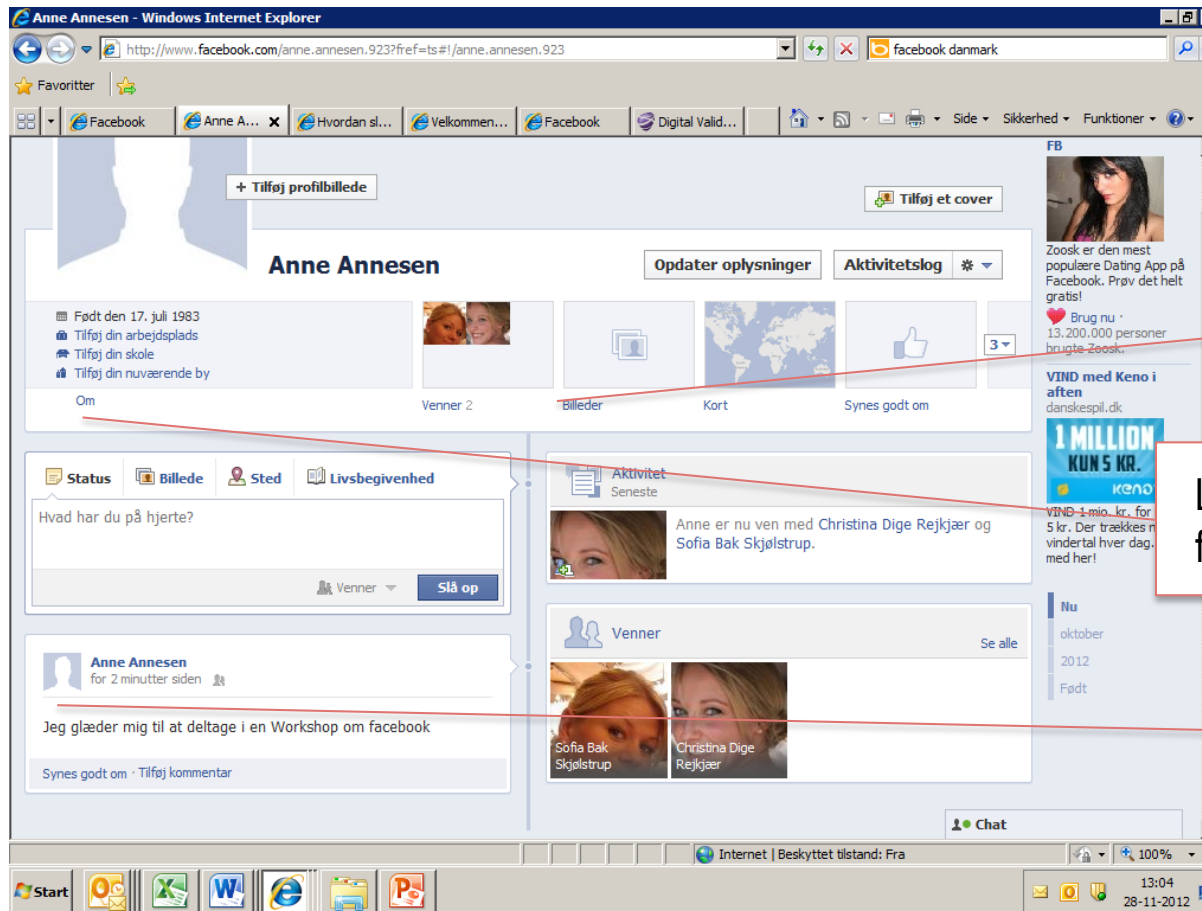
Anne Annesen - Windows Internet Explorer

http://www.facebook.com/anne.annesen.923?fref=ts#!/anne.annesen.923

facebook danmark

Favoritter

Facebook | Anne A... | Hvordan sl... | Velkommen... | Facebook | Digital Valid...

Side • Sikkerhed • Funktioner •

+ Tilføj profilbillede

Tilføj et cover

Anne Annesen

Opdater oplysninger

Aktivitetslog

Født den 17. juli 1983
Tilføj din arbejdsplads
Tilføj din skole
Tilføj din nuværende by

Om

Venner 2

Billeder

Kort

Synes godt om

3

Status | Billede | Sted | Livsbegivenhed

Hvad har du på hjerte?

Venner

Slå op

Anne Annesen
for 2 minutter siden

Jeg glæder mig til at deltage i en Workshop om facebook

Synes godt om · Tilføj kommentar

Aktivitet
Seneste

Anne er nu ven med Christina Dige Rejkjær og Sofia Bak Skjølstrup.

Venner

Se alle

Sofia Bak Skjølstrup

Christina Dige Rejkjær

FB

Zoosk er den mest populære Dating App på Facebook. Prøv det helt gratis!

Brug nu · 13.200.000 personer brugte Zoosk.

VIND med Keno i aften
danskespil.dk

1 MILLION
KUN 5 KR.
keno

VIND 1 mio. kr. for 5 kr. Der trækkes n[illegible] vindertal hver dag. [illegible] med her!

L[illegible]
f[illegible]

Nu
oktober
2012
Født

Chat

Internet | Beskyttet tilstand: Fra

100%

Start

13:04
28-11-2012